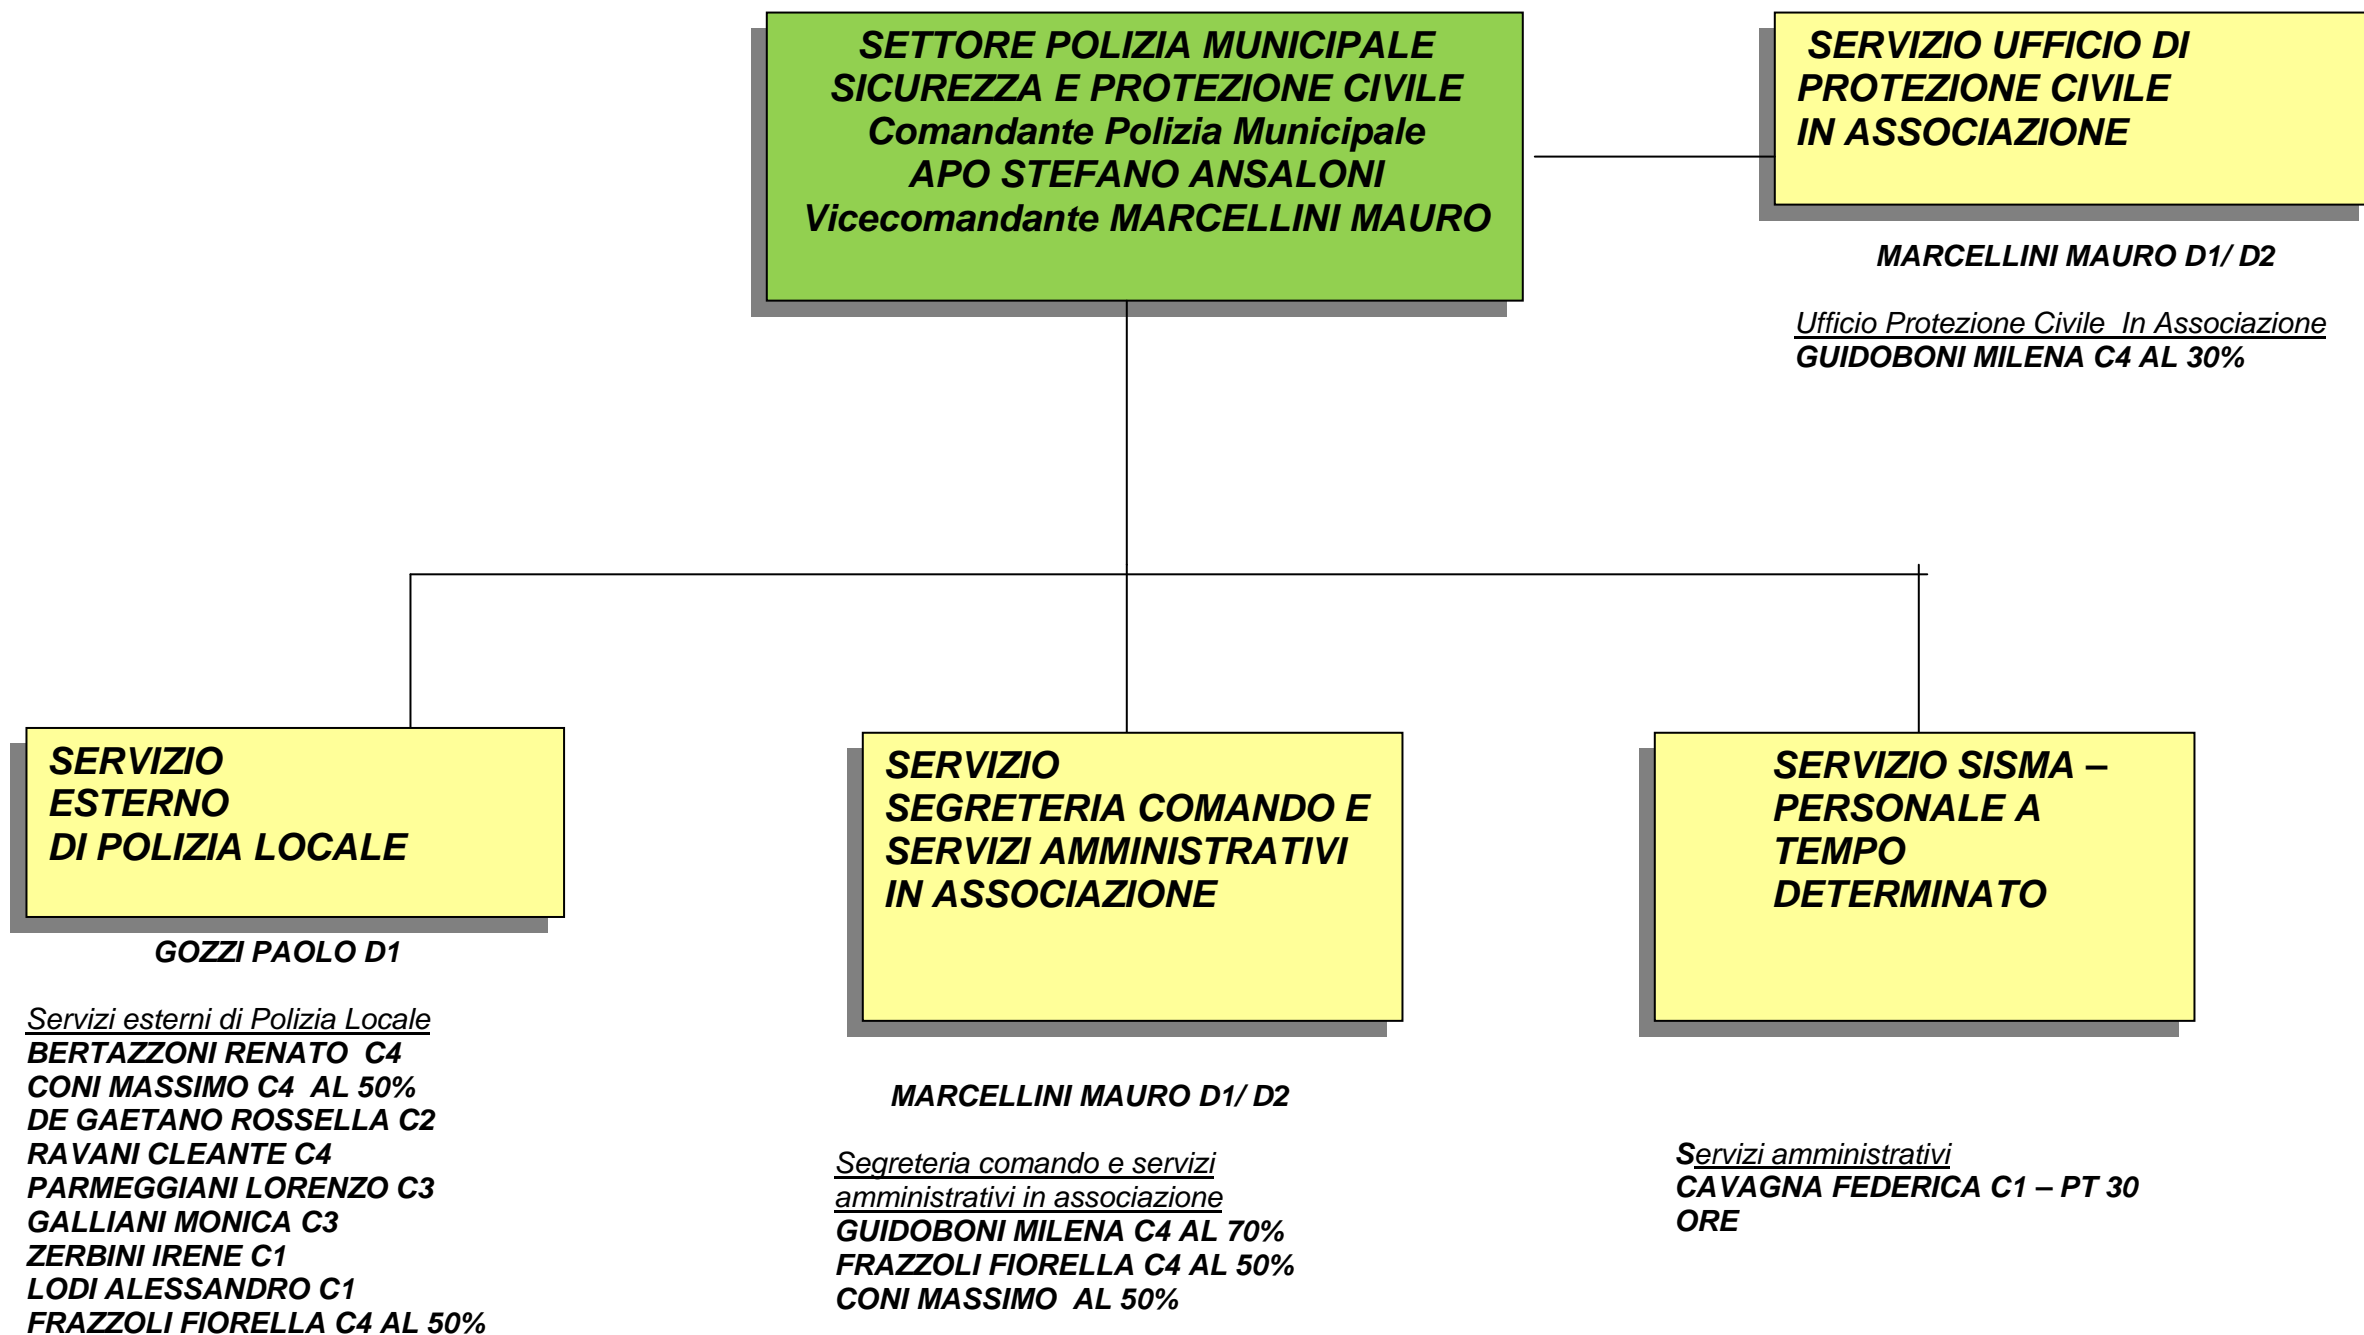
SETTORE POLIZIA MUNICIPALE
SICUREZZA E PROTEZIONE CIVILE
Comandante Polizia Municipale
APO STEFANO ANSALONI
Vicecomandante MARCELLINI MAURO

SERVIZIO UFFICIO DI
PROTEZIONE CIVILE
IN ASSOCIAZIONE

MARCELLINI MAURO D1/ D2

Ufficio Protezione Civile In Associazione
GUIDOBONI MILENA C4 AL 30%

SERVIZIO
ESTERNO
DI POLIZIA LOCALE

GOZZI PAOLO D1

Servizi esterni di Polizia Locale
BERTAZZONI RENATO C4
CONI MASSIMO C4 AL 50%
DE GAETANO ROSSELLA C2
RAVANI CLEANTE C4
PARMEGGIANI LORENZO C3
GALLIANI MONICA C3
ZERBINI IRENE C1
LODI ALESSANDRO C1
FRAZZOLI FIORELLA C4 AL 50%

SERVIZIO
SEGRETERIA COMANDO E
SERVIZI AMMINISTRATIVI
IN ASSOCIAZIONE

MARCELLINI MAURO D1/ D2

Segreteria comando e servizi amministrativi in associazione
GUIDOBONI MILENA C4 AL 70%
FRAZZOLI FIORELLA C4 AL 50%
CONI MASSIMO AL 50%

SERVIZIO SISMA –
PERSONALE A
TEMPO
DETERMINATO

Servizi amministrativi
CAVAGNA FEDERICA C1 – PT 30 ORE